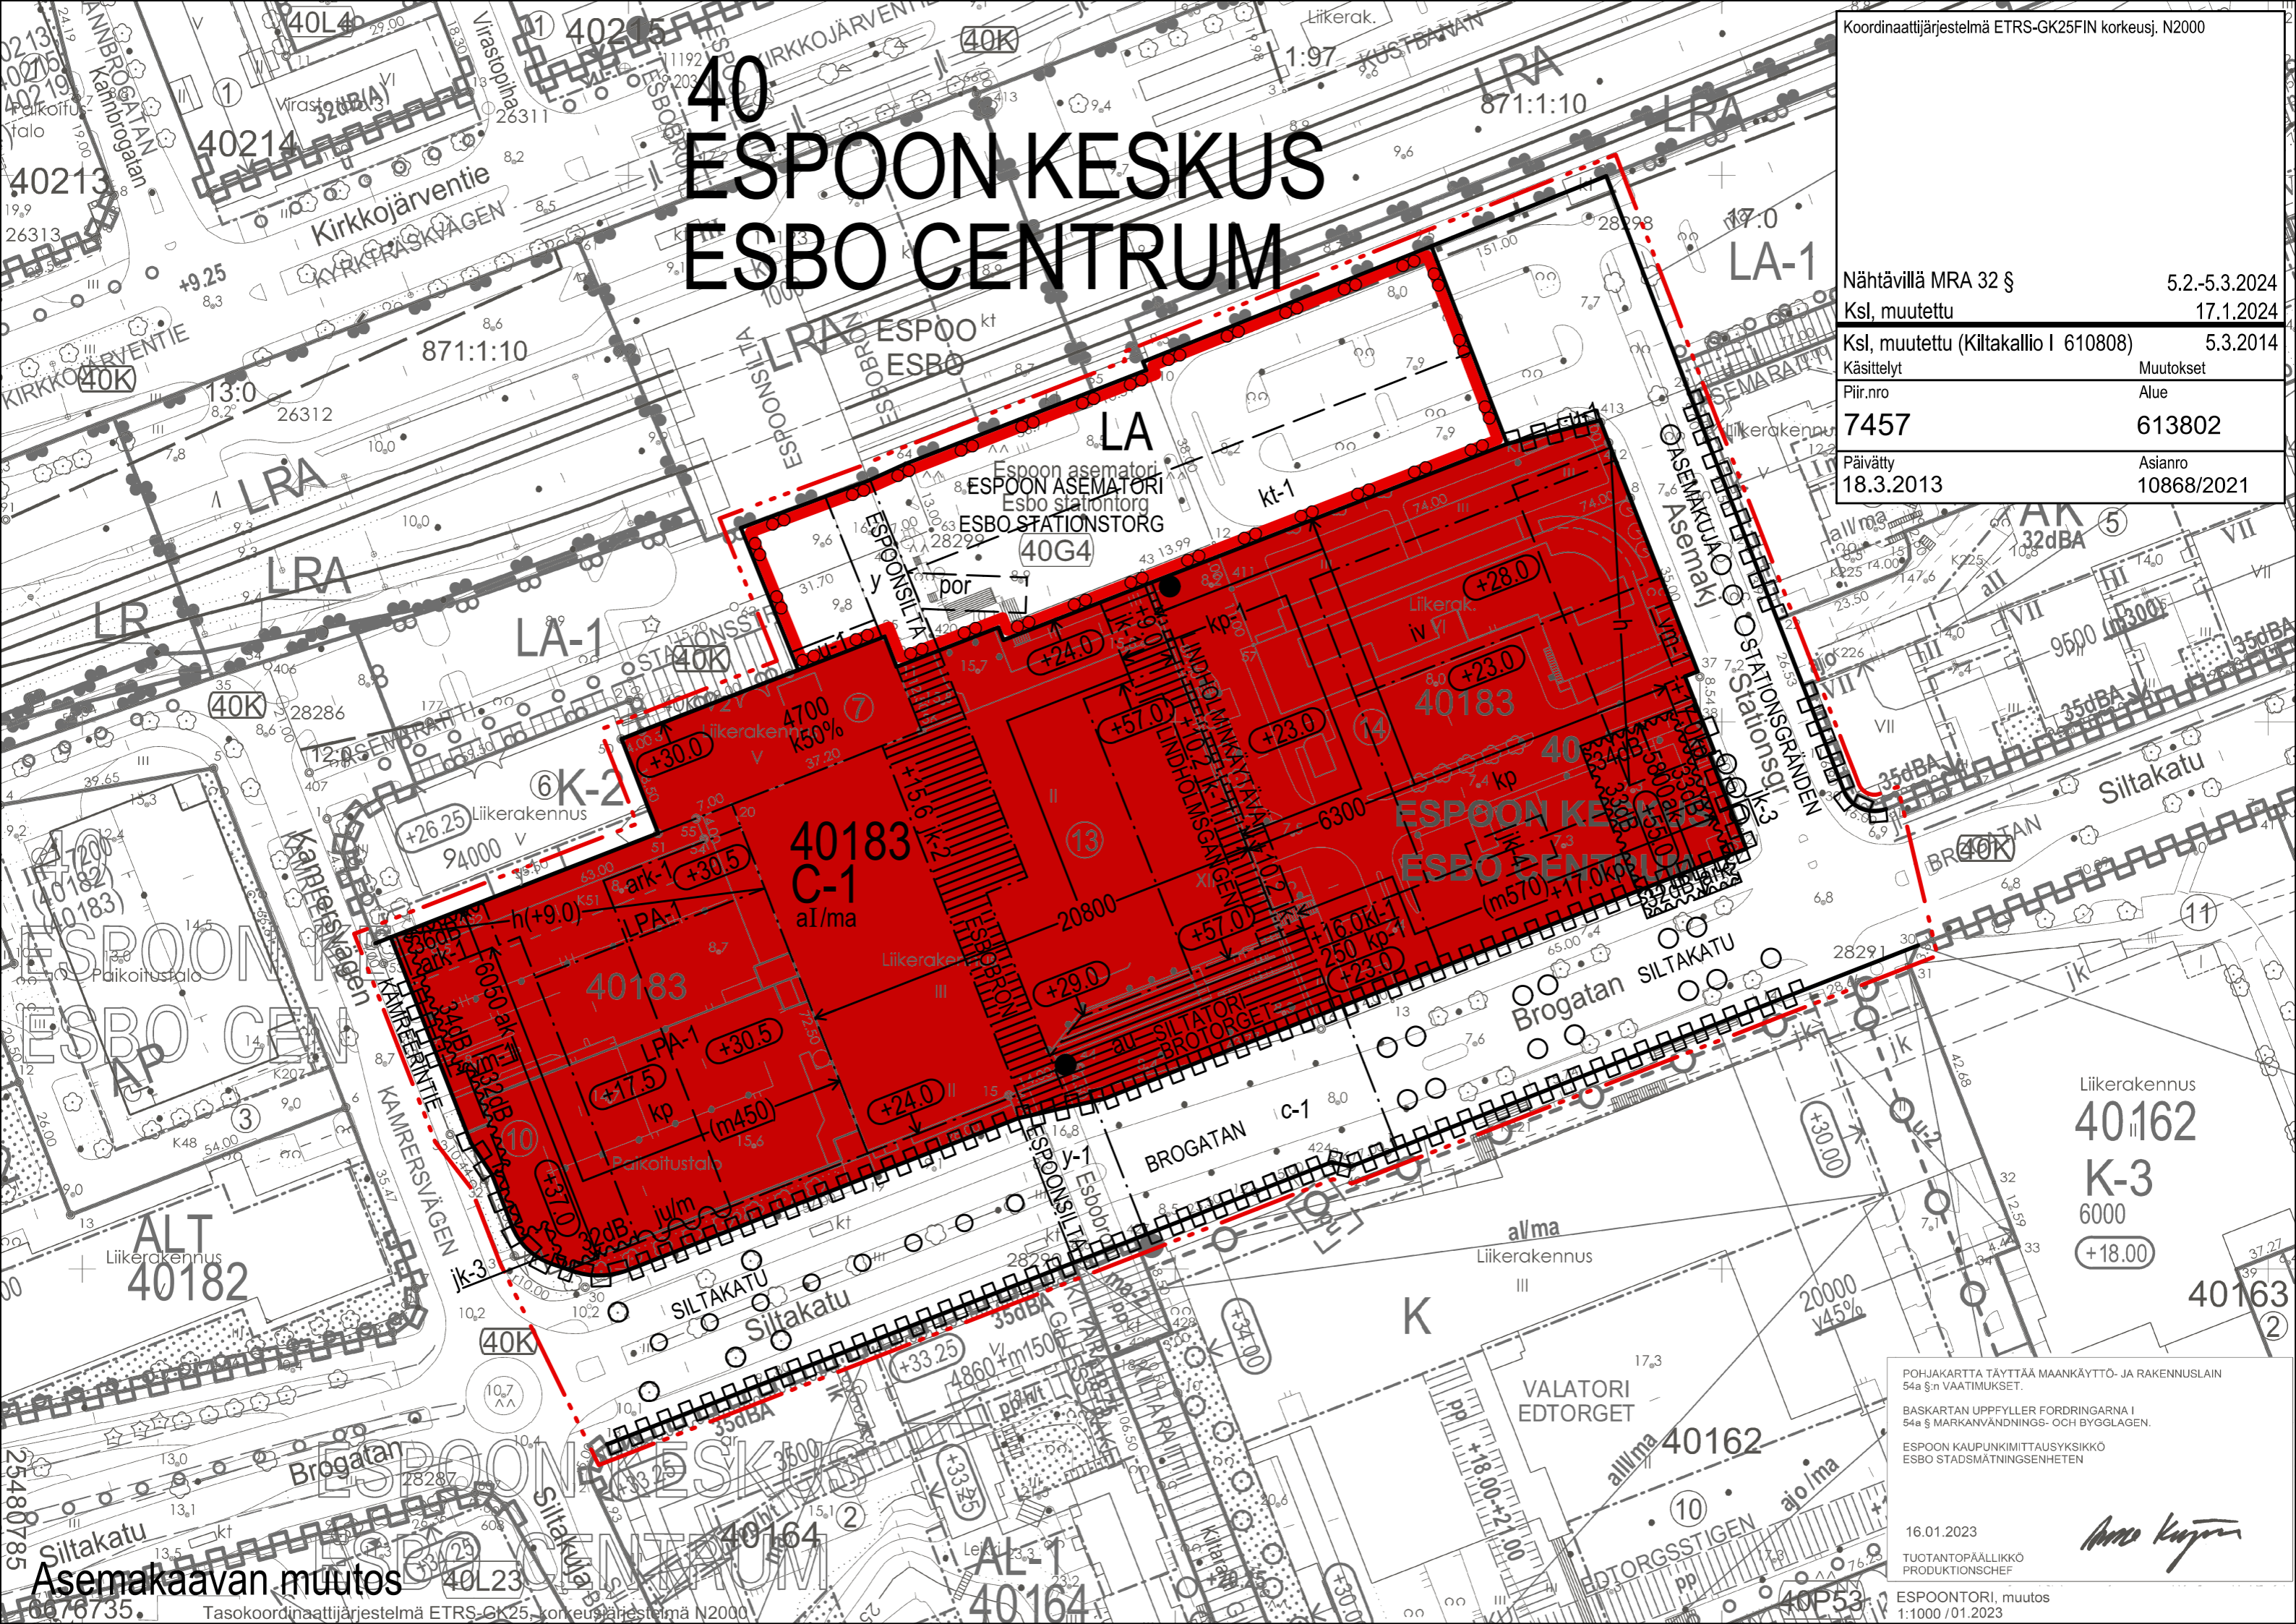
40
ESPOON KESKUS
ESBO CENTRUM

Koordinaattijärjestelmä ETRS-GK25FIN korkeusj. N2000

Nähtävillä MRA 32 § 5.2.-5.3.2024
Ksl, muutettu 17.1.2024
Ksl, muutettu (Kiltakallio I 610808) 5.3.2014
Käsittelyt Muutokset
Piir.nro 7457
Alue 613802
Päivätty 18.3.2013
Asianro 10868/2021

LA
ESPOON ASEMATORI
ESBO STATIONSTORG
40G4
40183
C-1
aI/ma
ESPOONSILTA
ESBOBRON
LINDHOLMINKATU
LINDHOLMSGATAN
SILTATORI
BROTORGET
SILTAKATU
Siltakatu
BROGATAN
Brogatan
KAMREERINTIE
KAMRERSVÄGEN
ASEMAKUJA
STATIONSGRÄNDEN
Liikerakennus
40162
K-3
6000
K
VALATORI
EDTORGET
ALT
40182
AL-1
40164
LA-1
LRA
Kirkkojärventie
KYRKTRÄSKVÄGEN
ESPOON KESKUS
ESBO CENTRUM

POHJAKARTTA TÄYTTÄÄ MAANKÄYTTÖ- JA RAKENNUSLAIN 54a §:n VAATIMUKSET.
BASKARTAN UPPFYLLER FORDRINGARNA I 54a § MARKANVÄNDNINGS- OCH BYGGLAGEN.
ESPOON KAUPUNKIMITTAUSYKSIKKÖ
ESBO STADSMÄTNINGSENHETEN
16.01.2023
TUOTANTOPÄÄLLIKKÖ
PRODUKTIONSCHEF
ESPOONTORI, muutos
1:1000 /01.2023

Asemakaavan muutos
Tasokoordinaattijärjestelmä ETRS-GK25, korkeusjärjestelmä N2000